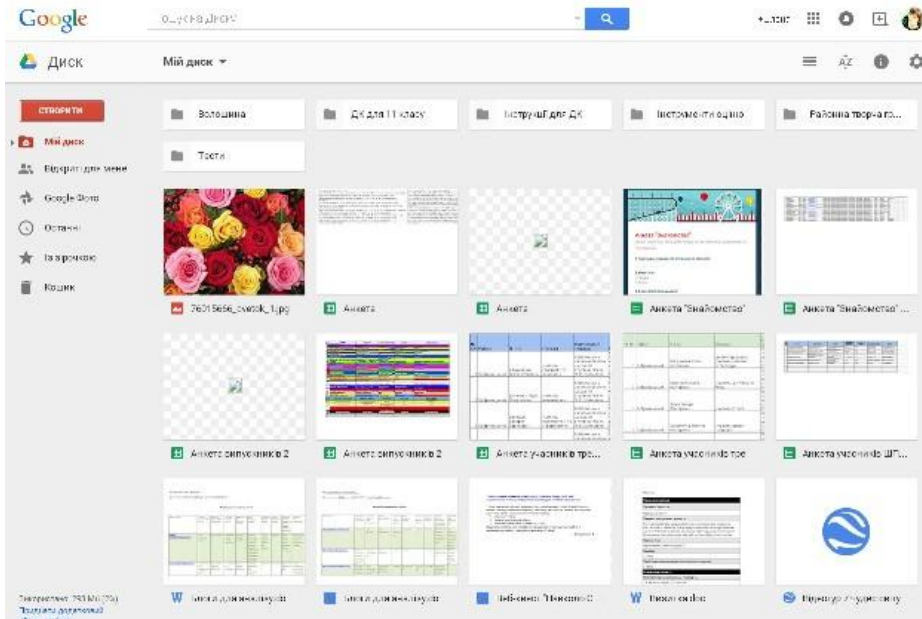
Google

Пошук на Диску

+Lilia

Диск

Мій диск ▾

СТВОРИТИ

Мій диск

Відкриті для мене

Google Фото

Останні

Із зірочкою

Кошик

Волошина

ДК для 11 класу

Інструменти для ДК

Інструменти оцінювання

Районна творча гр...

Тести

76515656_cvetok_1.jpg

Анкета

Анкета

Анкета "Знайомство"

Анкета "Знайомство" ...

Анкета випускників 2

Анкета випускників 2

Анкета учасників тре...

Анкета учасників тре

Анкета учасників ШП...

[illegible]

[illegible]

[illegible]

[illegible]

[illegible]

Використано 293 МБ (2%)

Придбати додатковий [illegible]